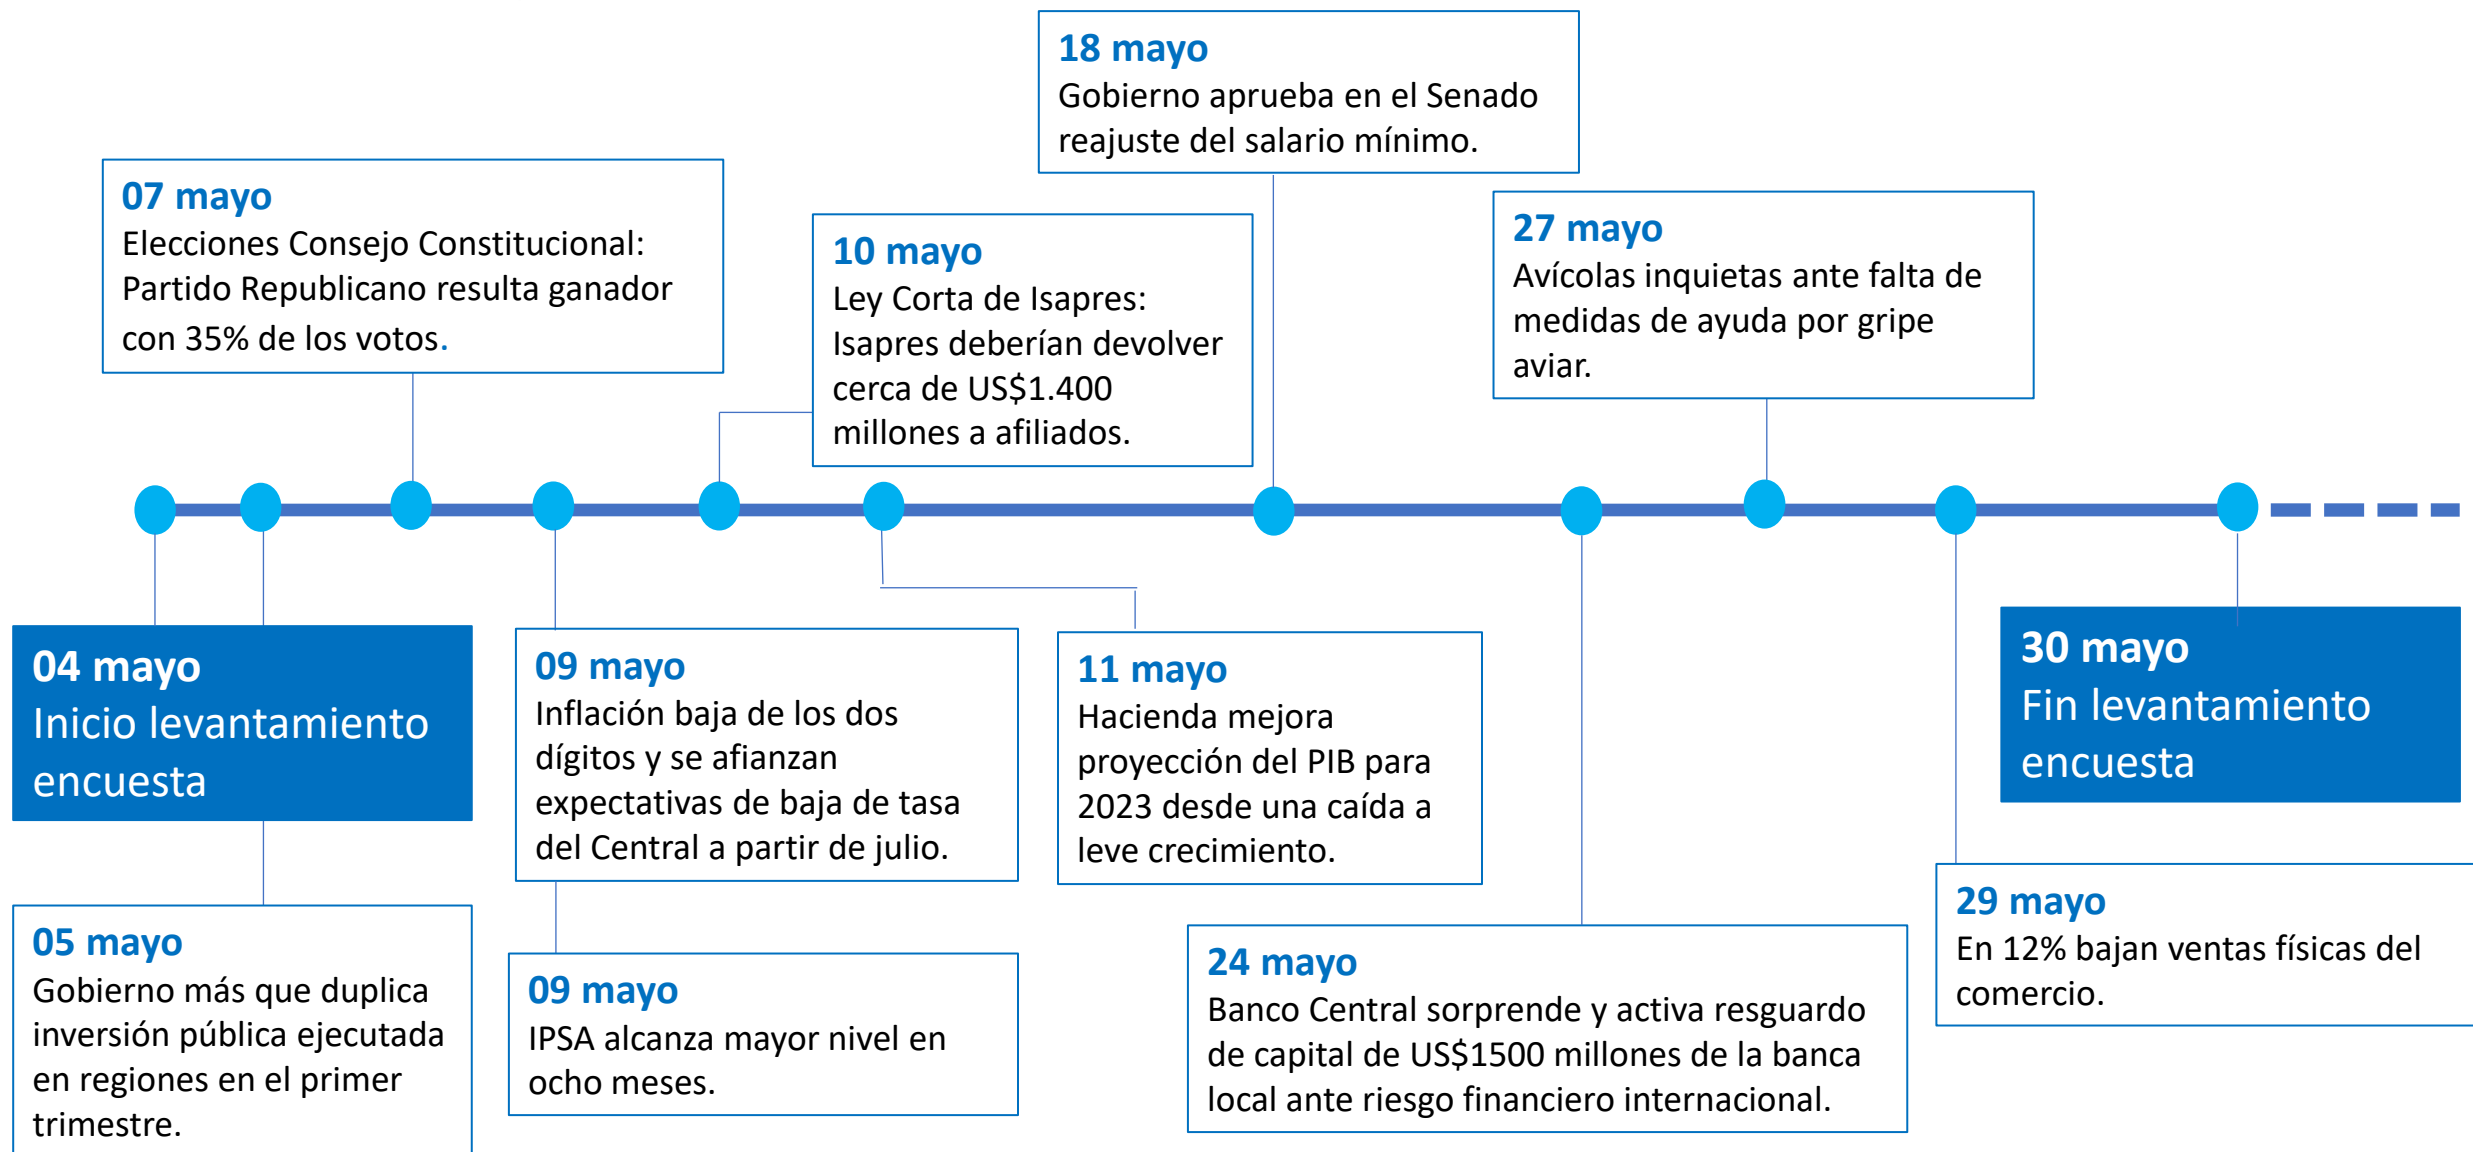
18 mayo
Gobierno aprueba en el Senado reajuste del salario mínimo.

07 mayo
Elecciones Consejo Constitucional: Partido Republicano resulta ganador con 35% de los votos.

10 mayo
Ley Corta de Isapres: Isapres deberían devolver cerca de US$1.400 millones a afiliados.

27 mayo
Avícolas inquietas ante falta de medidas de ayuda por gripe aviar.

04 mayo
Inicio levantamiento encuesta

09 mayo
Inflación baja de los dos dígitos y se afianzan expectativas de baja de tasa del Central a partir de julio.

11 mayo
Hacienda mejora proyección del PIB para 2023 desde una caída a leve crecimiento.

30 mayo
Fin levantamiento encuesta

05 mayo
Gobierno más que duplica inversión pública ejecutada en regiones en el primer trimestre.

09 mayo
IPSA alcanza mayor nivel en ocho meses.

24 mayo
Banco Central sorprende y activa resguardo de capital de US$1500 millones de la banca local ante riesgo financiero internacional.

29 mayo
En 12% bajan ventas físicas del comercio.